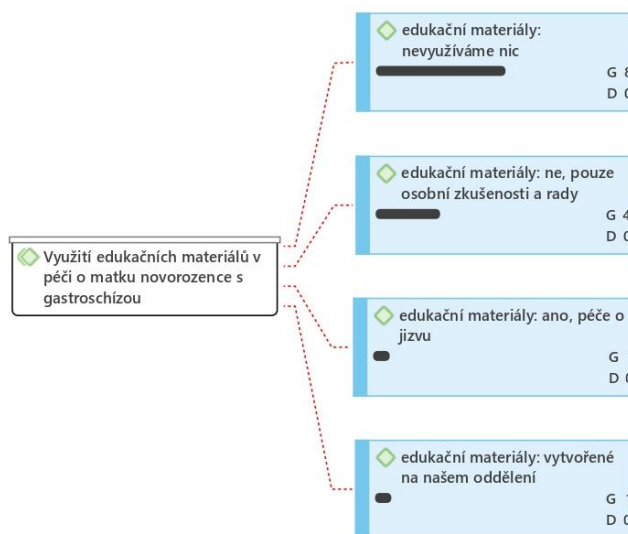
Využití edukačních materiálů v péči o matku novorozence s gastroschízou

edukační materiály: nevyužíváme nic
G 8
D 0

edukační materiály: ne, pouze osobní zkušenosti a rady
G 4
D 0

edukační materiály: ano, péče o jizvu
G
D 0

edukační materiály: vytvořené na našem oddělení
G 1
D 0